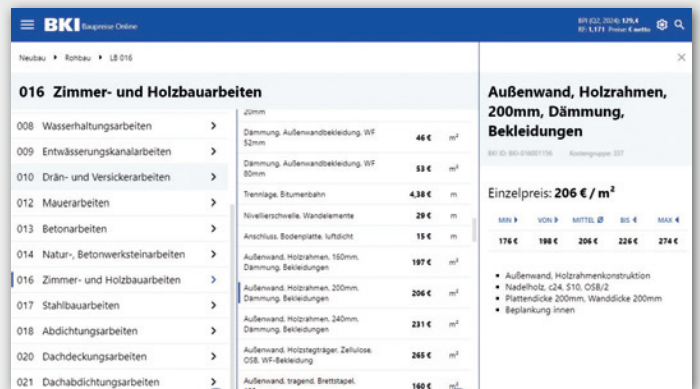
BKI Baupreise Online

BPI (Q2, 2024): 129,4
RF: 1,171 Preise: € netto

Neubau ▸ Rohbau ▸ LB 016

016 Zimmer- und Holzbauarbeiten

008 Wasserhaltungsarbeiten >
009 Entwässerungskanalarbeiten >
010 Drän- und Versickerarbeiten >
012 Mauerarbeiten >
013 Betonarbeiten >
014 Natur-, Betonwerksteinarbeiten >
016 Zimmer- und Holzbauarbeiten >
017 Stahlbauarbeiten >
018 Abdichtungsarbeiten >
020 Dachdeckungsarbeiten >
021 Dachabdichtungsarbeiten >

| | | |
|---|---|---|
| 20mm | | |
| Dämmung, Außenwandbekleidung, WF 52mm | 46 € | m² |
| Dämmung, Außenwandbekleidung, WF 80mm | 53 € | m² |
| Trennlage, Bitumenbahn | 4,38 € | m |
| Nivellierschwelle, Wandelemente | 29 € | m |
| Anschluss, Bodenplatte, luftdicht | 15 € | m |
| Außenwand, Holzrahmen, 160mm, Dämmung, Bekleidungen | 197 € | m² |
| Außenwand, Holzrahmen, 200mm, Dämmung, Bekleidungen | 206 € | m² |
| Außenwand, Holzrahmen, 240mm, Dämmung, Bekleidungen | 231 € | m² |
| Außenwand, Holzstegträger, Zellulose, OSB, WF-Bekleidung | 265 € | m² |
| Außenwand, tragend, Brettstapel, | 160 € | m² |

×

Außenwand, Holzrahmen, 200mm, Dämmung, Bekleidungen

BKI ID: BKI-016001156 Kostengruppe: 337

Einzelpreis: 206 € / m²

| MIN ▸ | VON ▸ | MITTEL Ø | BIS ◂ | MAX ◂ |
|---|---|---|---|---|
| 176 € | 198 € | 206 € | 226 € | 274 € |

• Außenwand, Holzrahmenkonstruktion
• Nadelholz, c24, S10, OSB/2
• Plattendicke 200mm, Wanddicke 200mm
• Beplankung innen